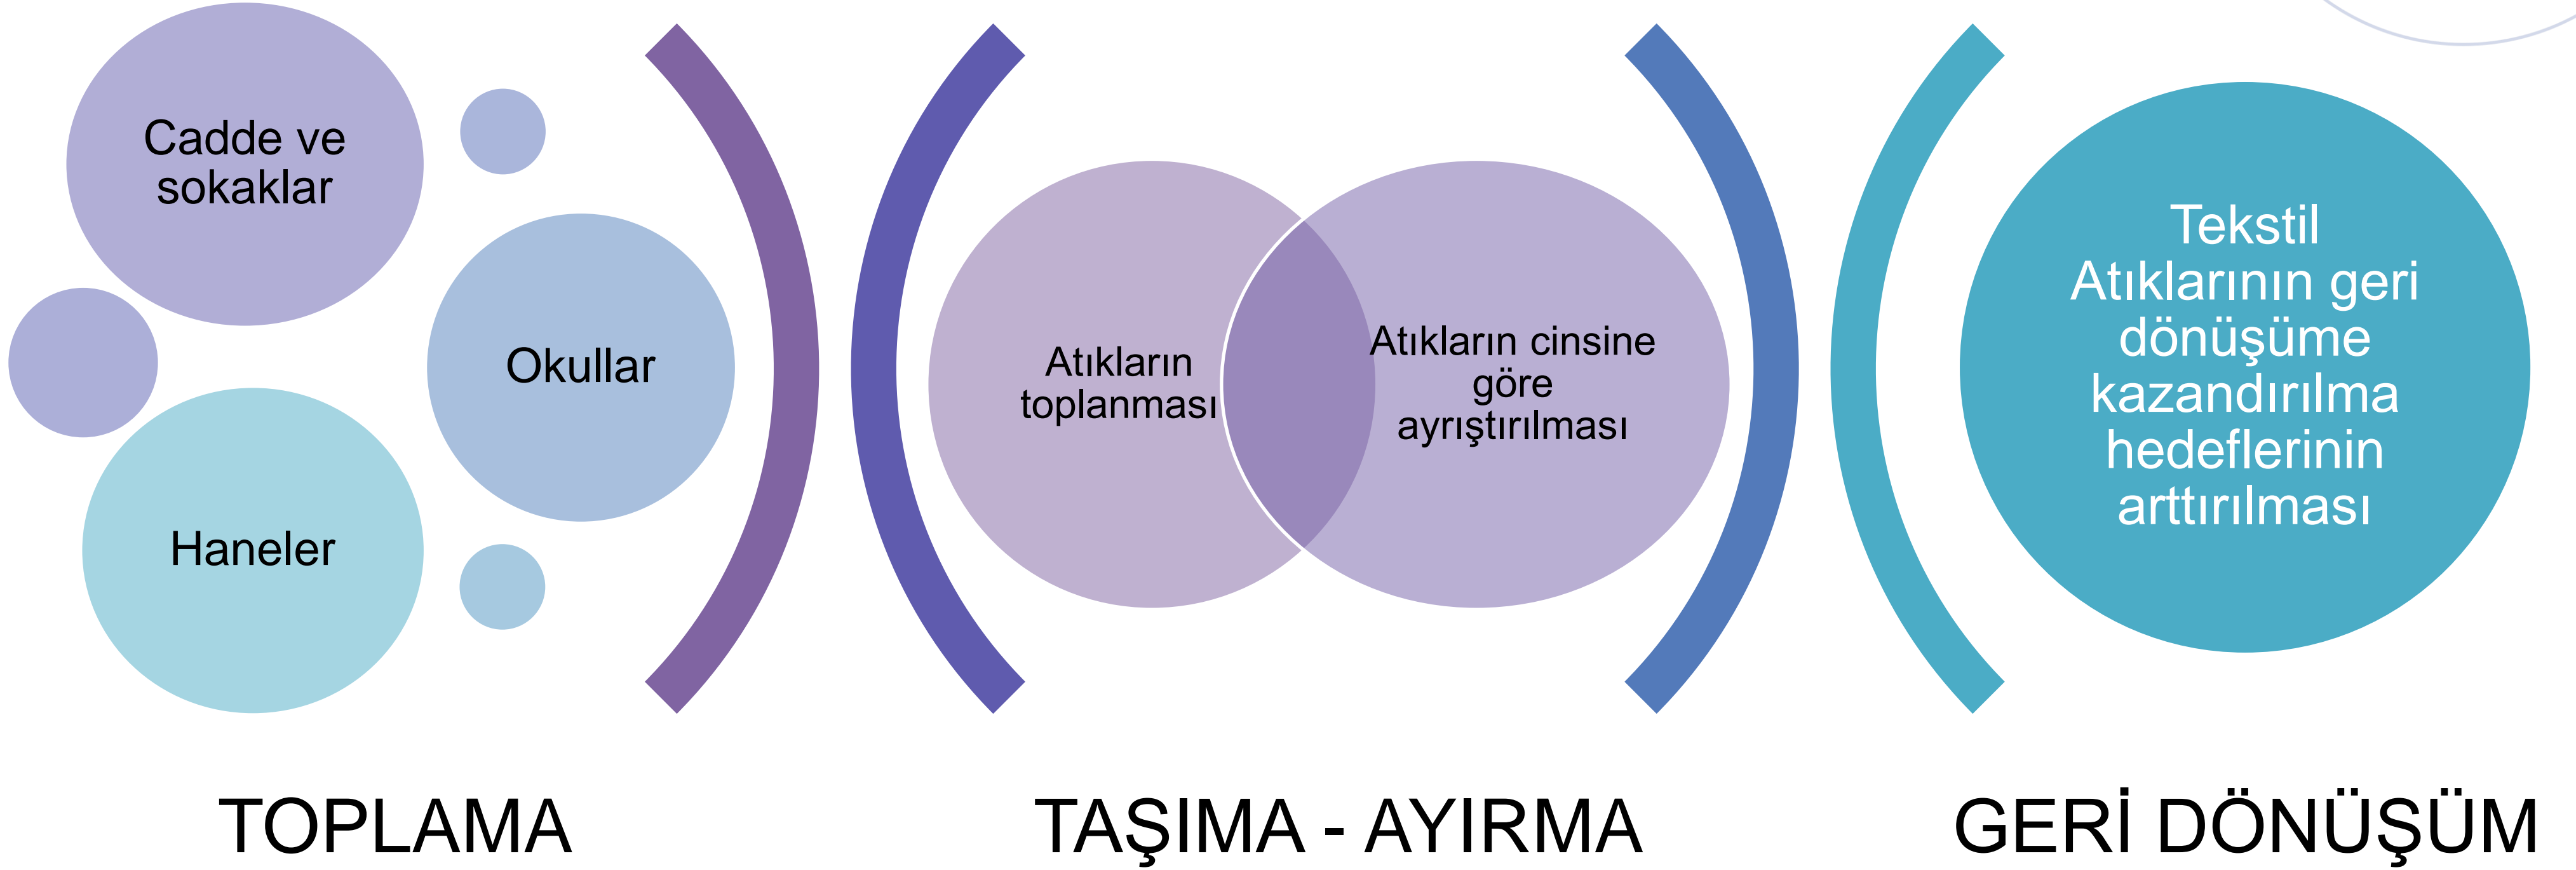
Cadde ve sokaklar

Okullar

Haneler

Atıkların toplanması

Atıkların cinsine göre ayrıştırılması

Tekstil Atıklarının geri dönüşüme kazandırılma hedeflerinin arttırılması

TOPLAMA

TAŞIMA - AYIRMA

GERİ DÖNÜŞÜM